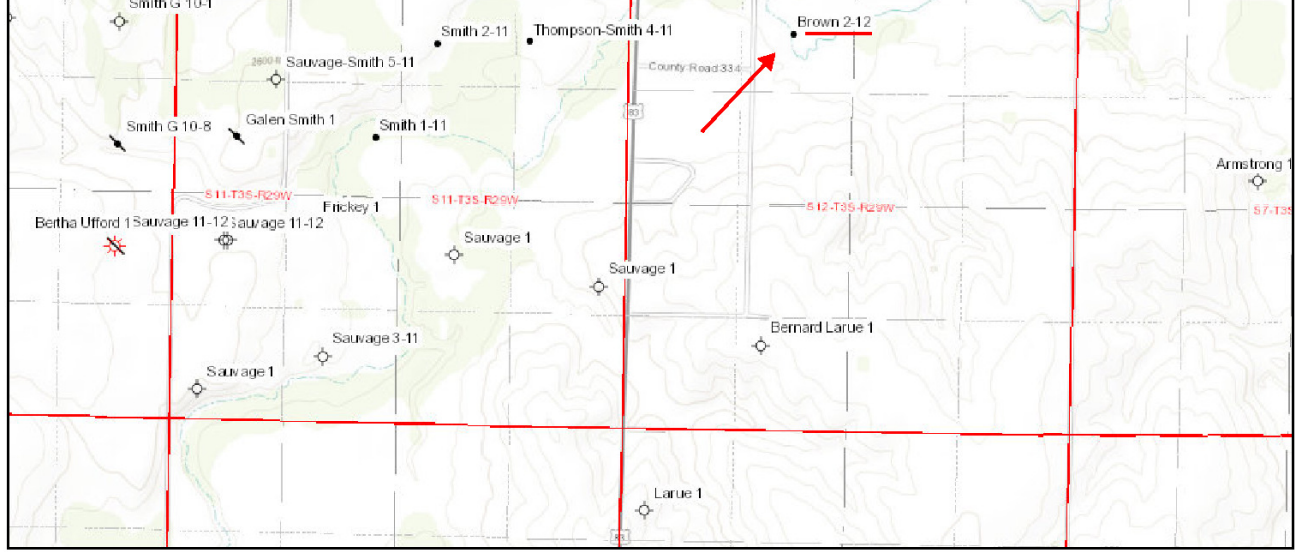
Smith G 10-1

Smith 2-11

Thompson-Smith 4-11

Brown 2-12

2800 ft

Sauvage-Smith 5-11

County Road 334

83

Galen Smith 1

Smith G 10-8

Smith 1-11

Armstrong 1

S11-T35-R29W

Frickey 1

S11-T35-R29W

S12-T35-R29W

S7-T35

Bertha Ufford 1

Sauvage 11-12

Sauvage 11-12

Sauvage 1

Sauvage 1

Bernard Larue 1

Sauvage 3-11

Sauvage 1

Larue 1

83